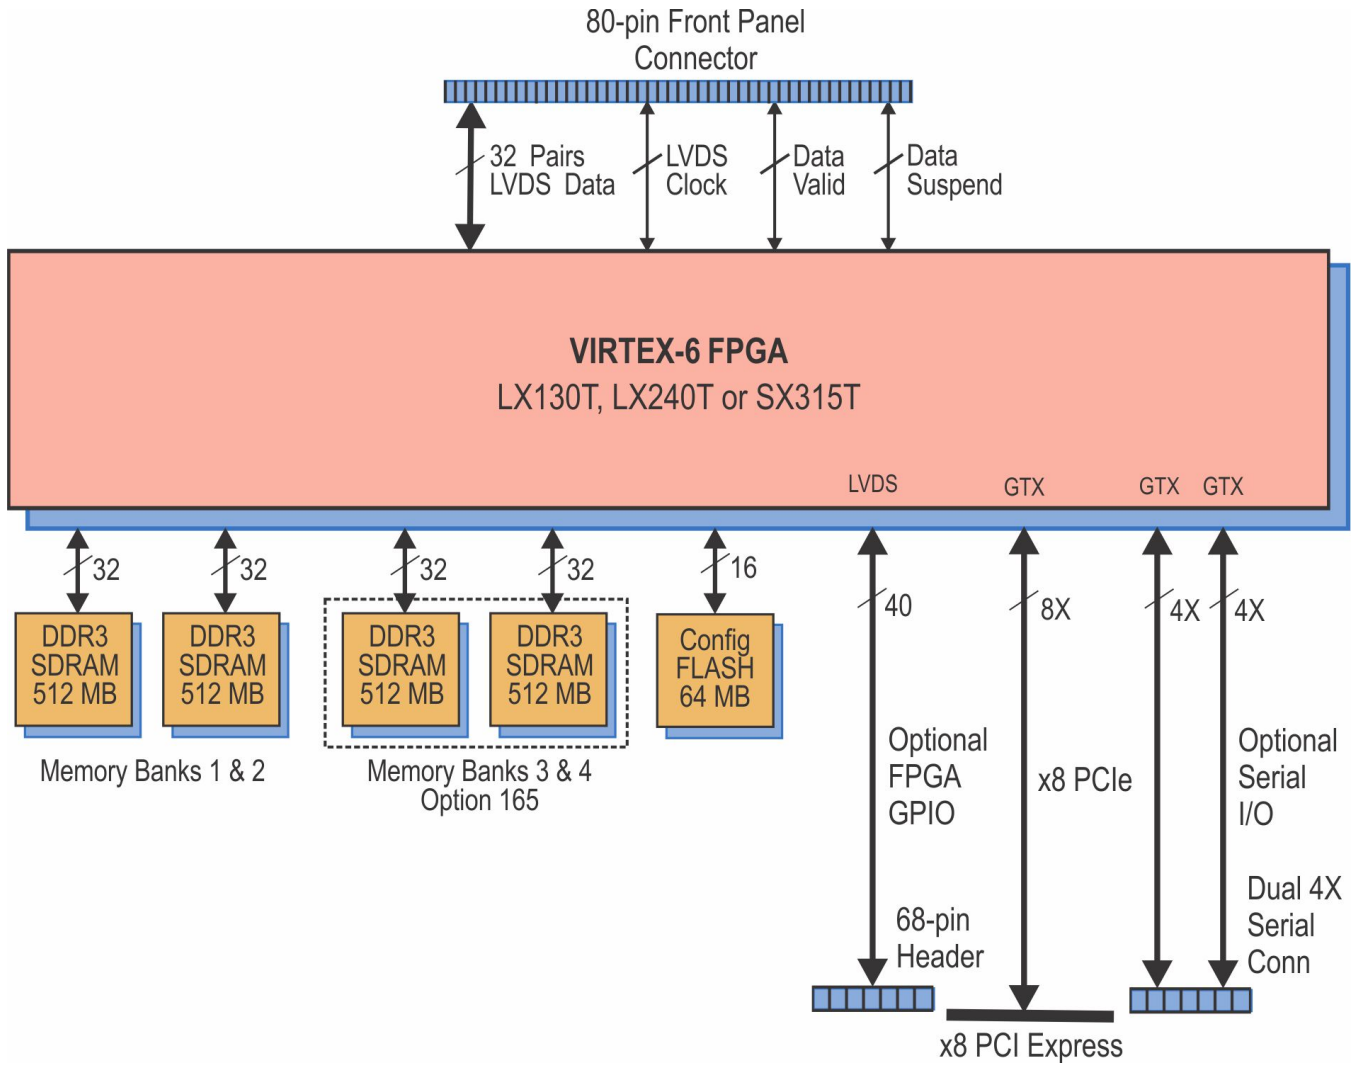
80-pin Front Panel Connector

32 Pairs LVDS Data

LVDS Clock

Data Valid

Data Suspend

**VIRTEX-6 FPGA**
LX130T, LX240T or SX315T

LVDS

GTX

GTX GTX

32

32

32

32

16

40

8X

4X

4X

DDR3 SDRAM 512 MB

DDR3 SDRAM 512 MB

DDR3 SDRAM 512 MB

DDR3 SDRAM 512 MB

Config FLASH 64 MB

Memory Banks 1 & 2

Memory Banks 3 & 4
Option 165

Optional FPGA GPIO

x8 PCIe

Optional Serial I/O

68-pin Header

Dual 4X Serial Conn

x8 PCI Express